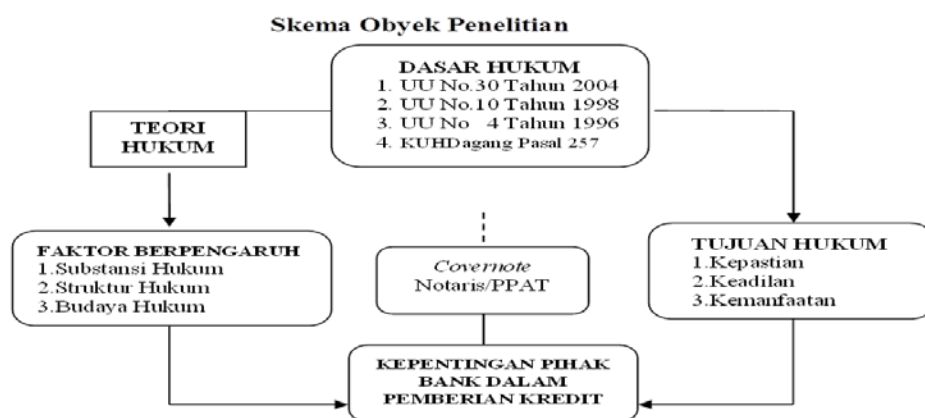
Skema Obyek Penelitian

DASAR HUKUM
1. UU No.30 Tahun 2004
2. UU No.10 Tahun 1998
3. UU No 4 Tahun 1996
4. KUHDagang Pasal 257

TEORI HUKUM

FAKTOR BERPENGARUH
1.Substansi Hukum
2.Struktur Hukum
3.Budaya Hukum

Covernote
Notaris/PPAT

TUJUAN HUKUM
1.Kepastian
2.Keadilan
3.Kemanfaatan

KEPENTINGAN PIHAK BANK DALAM PEMBERIAN KREDIT